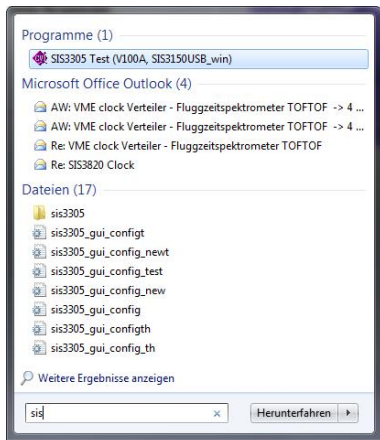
Programme (1)

SIS3305 Test (V100A, SIS3150USB_win)

Microsoft Office Outlook (4)

AW: VME clock Verteiler - Fluggzeitspektrometer TOFTOF -> 4 ...

AW: VME clock Verteiler - Fluggzeitspektrometer TOFTOF -> 4 ...

Re: VME clock Verteiler - Fluggzeitspektrometer TOFTOF

Re: SIS3820 Clock

Dateien (17)

sis3305

sis3305_gui_configt

sis3305_gui_config_newt

sis3305_gui_config_test

sis3305_gui_config_new

sis3305_gui_config

sis3305_gui_configth

sis3305_gui_config_th

Weitere Ergebnisse anzeigen

sis

×

Herunterfahren